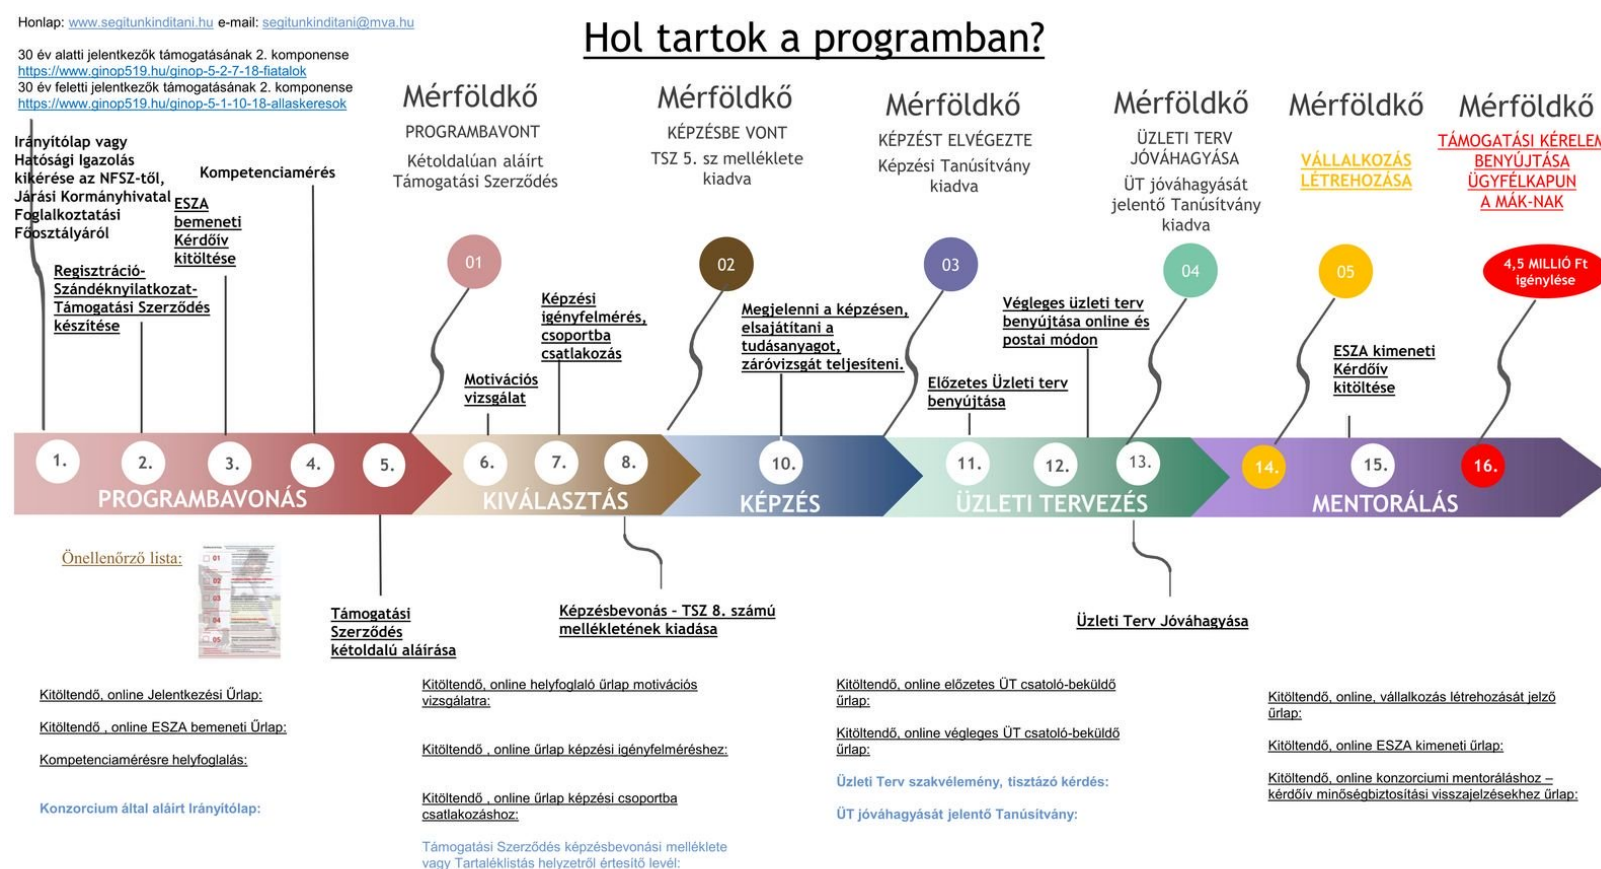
Honlap: www.segitunkinditani.hu e-mail: segitunkinditani@mva.hu

30 év alatti jelentkezők támogatásának 2. komponense
https://www.ginop519.hu/ginop-5-2-7-18-fiatalok
30 év feletti jelentkezők támogatásának 2. komponense
https://www.ginop519.hu/ginop-5-1-10-18-allaskeresok

Hol tartok a programban?

Mérföldkő
PROGRAMBAVONT
Kétoldalúan aláírt Támogatási Szerződés

Mérföldkő
KÉPZÉSBE VONT
TSZ 5. sz melléklete kiadva

Mérföldkő
KÉPZÉST ELVÉGEZTE
Képzési Tanúsítvány kiadva

Mérföldkő
ÜZLETI TERV JÓVÁHAGYÁSA
ÜT jóváhagyását jelentő Tanúsítvány kiadva

Mérföldkő
VÁLLALKOZÁS LÉTREHOZÁSA

Mérföldkő
TÁMOGATÁSI KÉRELEM BENYÚJTÁSA ÜGYFÉLKAPUN A MÁK-NAK

Irányítólap vagy Hatósági Igazolás kikérése az NFSZ-től, Járási Kormányhivatal Foglalkoztatási Főosztályáról

Regisztráció-Szándéknyilatkozat-Támogatási Szerződés készítése

ESZA bemeneti Kérdőív kitöltése

Kompetenciamérés

01

Motivációs vizsgálat

Képzési igényfelmérés, csoportba csatlakozás

02

Megjelenni a képzésen, elsajátítani a tudásanyagot, záróvizsgát teljesíteni.

03

Előzetes Üzleti terv benyújtása

Végleges üzleti terv benyújtása online és postai módon

04

05

ESZA kimeneti Kérdőív kitöltése

4,5 MILLIÓ Ft igénylése

1. 2. 3. 4. 5.
PROGRAMBAVONÁS
6. 7. 8.
KIVÁLASZTÁS
10.
KÉPZÉS
11. 12. 13.
ÜZLETI TERVEZÉS
14. 15. 16.
MENTORÁLÁS

Önellenőrző lista:

Támogatási Szerződés kétoldalú aláírása

Képzésbevonás - TSZ 8. számú mellékletének kiadása

Üzleti Terv Jóváhagyása

Kitöltendő, online Jelentkezési Űrlap:

Kitöltendő , online ESZA bemeneti Űrlap:

Kompetenciamérésre helyfoglalás:

Konzorcium által aláírt Irányítólap:

Kitöltendő, online helyfoglaló űrlap motivációs vizsgálatra:

Kitöltendő , online űrlap képzési igényfelméréshez:

Kitöltendő , online űrlap képzési csoportba csatlakozáshoz:

Támogatási Szerződés képzésbevonási melléklete vagy Tartaléklistás helyzetről értesítő levél:

Kitöltendő, online előzetes ÜT csatoló-beküldő űrlap:

Kitöltendő, online végleges ÜT csatoló-beküldő űrlap:

Üzleti Terv szakvélemény, tisztázó kérdés:

ÜT jóváhagyását jelentő Tanúsítvány:

Kitöltendő, online, vállalkozás létrehozását jelző űrlap:

Kitöltendő, online ESZA kimeneti űrlap:

Kitöltendő, online konzorciumi mentoráláshoz – kérdőív minőségbiztosítási visszajelzésekhez űrlap: